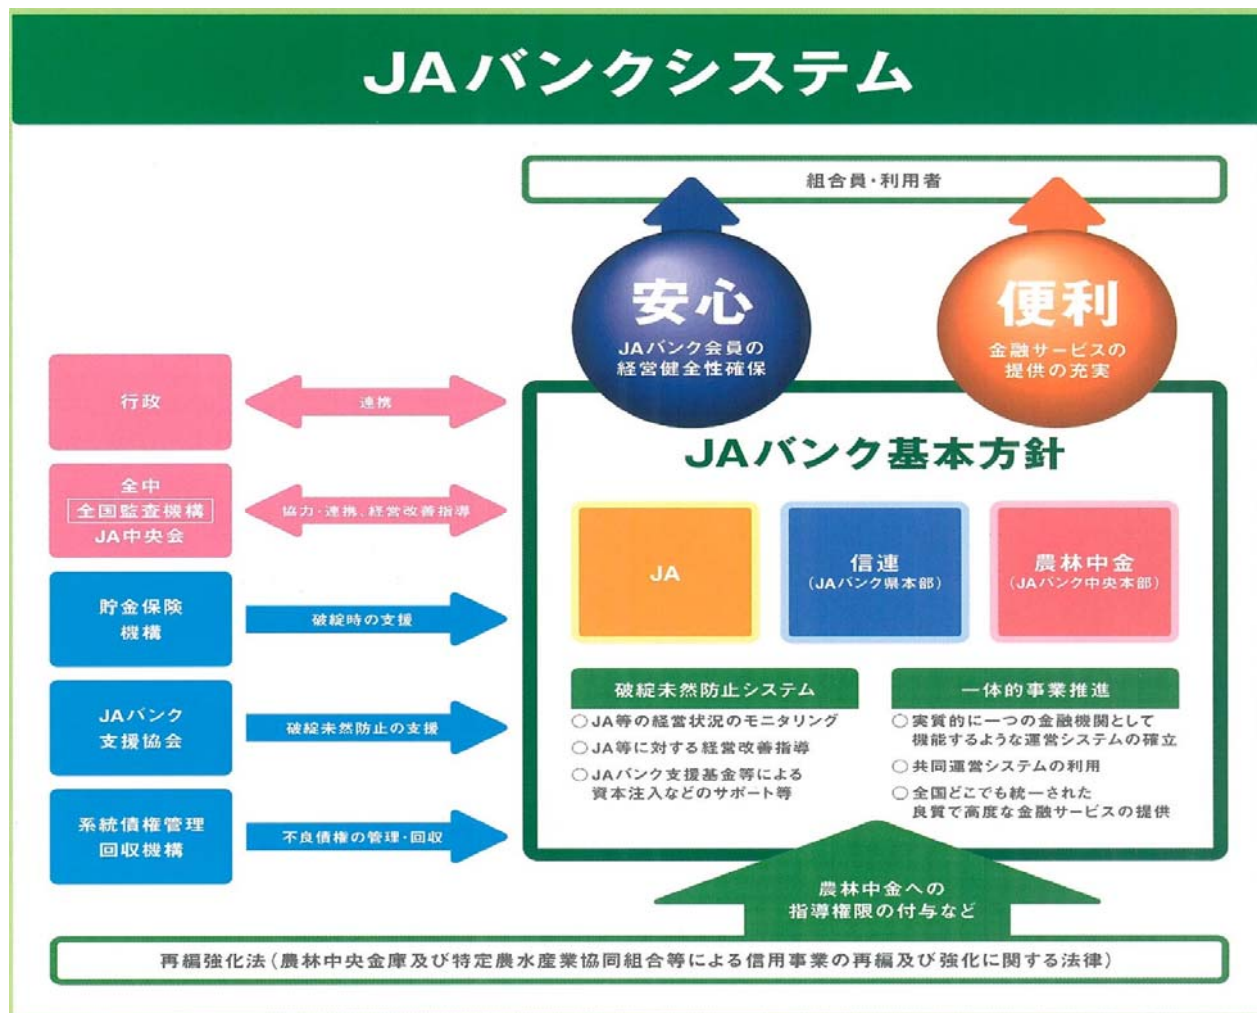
JAバンクシステム

組合員・利用者

安心
JAバンク会員の経営健全性確保

便利
金融サービスの提供の充実

行政

連携

全中
全国監査機構
JA中央会

協力・連携、経営改善指導

貯金保険機構

破綻時の支援

JAバンク支援協会

破綻未然防止の支援

系統債権管理回収機構

不良債権の管理・回収

JAバンク基本方針

JA

信連
（JAバンク県本部）

農林中金
（JAバンク中央本部）

破綻未然防止システム
○JA等の経営状況のモニタリング
○JA等に対する経営改善指導
○JAバンク支援基金等による資本注入などのサポート等

一体的事業推進
○実質的に一つの金融機関として機能するような運営システムの確立
○共同運営システムの利用
○全国どこでも統一された良質で高度な金融サービスの提供

農林中金への指導権限の付与など

再編強化法（農林中央金庫及び特定農水産業協同組合等による信用事業の再編及び強化に関する法律）